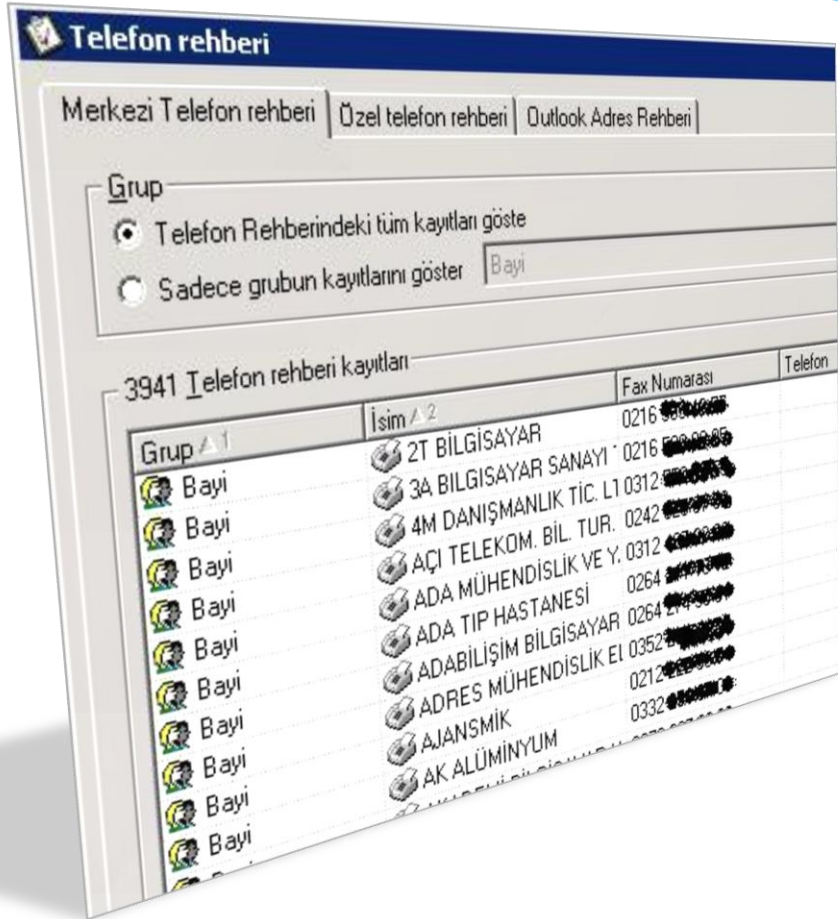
Telefon rehberi

Merkezi Telefon rehberi | Özel telefon rehberi | Outlook Adres Rehberi

Grup
Telefon Rehberindeki tüm kayıtları göste
Sadece grubun kayıtlarını göster Bayi

3941 Telefon rehberi kayıtları

| Grup | İsim | Fax Numarası | Telefon |
|---|---|---|---|
| Bayi | 2T BİLGİSAYAR | 0216 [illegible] | |
| Bayi | 3A BILGISAYAR SANAYI | 0216 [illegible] | |
| Bayi | 4M DANIŞMANLIK TİC. L | 0312 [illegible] | |
| Bayi | AÇI TELEKOM. BİL. TUR. | 0242 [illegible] | |
| Bayi | ADA MÜHENDİSLİK VE Y. | 0312 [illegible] | |
| Bayi | ADA TIP HASTANESİ | 0264 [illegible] | |
| Bayi | ADABİLİŞİM BİLGİSAYAR | 0264 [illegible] | |
| Bayi | ADRES MÜHENDİSLİK EI | 0352 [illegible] | |
| Bayi | AJANSMİK | 0212 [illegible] | |
| Bayi | AK ALÜMİNYUM | 0332 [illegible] | |
| Bayi | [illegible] | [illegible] | |